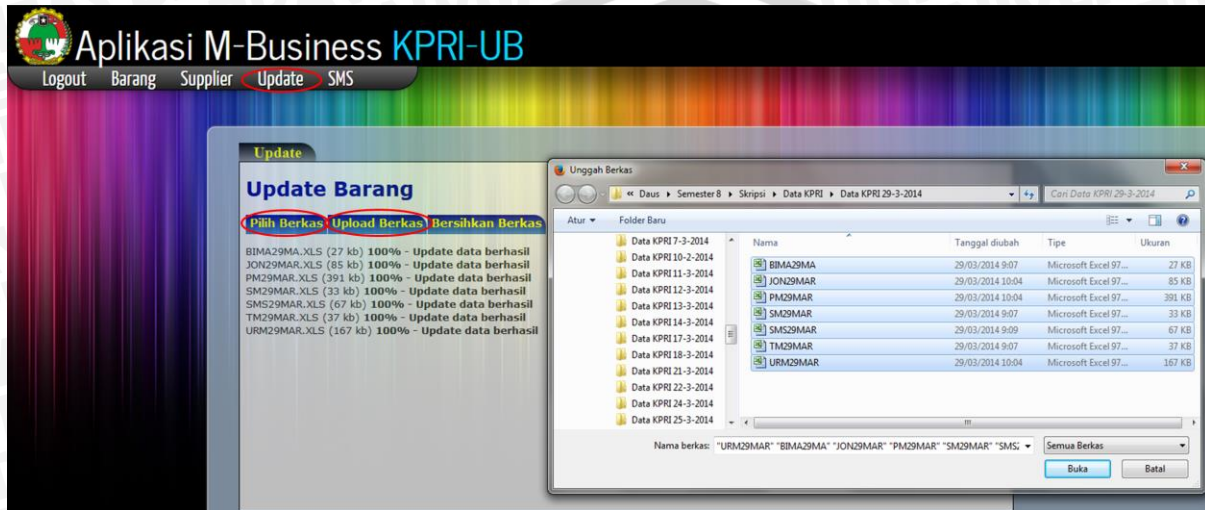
Aplikasi M-Business KPRI-UB

Logout Barang Supplier Update SMS

Update

Update Barang

Pilih Berkas Upload Berkas Bersihkan Berkas

BIMA29MA.XLS (27 kb) 100% - Update data berhasil
JON29MAR.XLS (85 kb) 100% - Update data berhasil
PM29MAR.XLS (391 kb) 100% - Update data berhasil
SM29MAR.XLS (33 kb) 100% - Update data berhasil
SMS29MAR.XLS (67 kb) 100% - Update data berhasil
TM29MAR.XLS (37 kb) 100% - Update data berhasil
URM29MAR.XLS (167 kb) 100% - Update data berhasil

Unggah Berkas

« Daus ▸ Semester 8 ▸ Skripsi ▸ Data KPRI ▸ Data KPRI 29-3-2014

Cari Data KPRI 29-3-2014

Atur ▾ Folder Baru

Data KPRI 7-3-2014
Data KPRI 10-2-2014
Data KPRI 11-3-2014
Data KPRI 12-3-2014
Data KPRI 13-3-2014
Data KPRI 14-3-2014
Data KPRI 17-3-2014
Data KPRI 18-3-2014
Data KPRI 21-3-2014
Data KPRI 22-3-2014
Data KPRI 24-3-2014
Data KPRI 25-3-2014

| Nama | Tanggal diubah | Tipe | Ukuran |
|---|---|---|---|
| BIMA29MA | 29/03/2014 9:07 | Microsoft Excel 97... | 27 KB |
| JON29MAR | 29/03/2014 10:04 | Microsoft Excel 97... | 85 KB |
| PM29MAR | 29/03/2014 10:04 | Microsoft Excel 97... | 391 KB |
| SM29MAR | 29/03/2014 9:07 | Microsoft Excel 97... | 33 KB |
| SMS29MAR | 29/03/2014 9:09 | Microsoft Excel 97... | 67 KB |
| TM29MAR | 29/03/2014 9:07 | Microsoft Excel 97... | 37 KB |
| URM29MAR | 29/03/2014 10:04 | Microsoft Excel 97... | 167 KB |

Nama berkas: "URM29MAR" "BIMA29MA" "JON29MAR" "PM29MAR" "SM29MAR" "SMS

Semua Berkas

Buka Batal